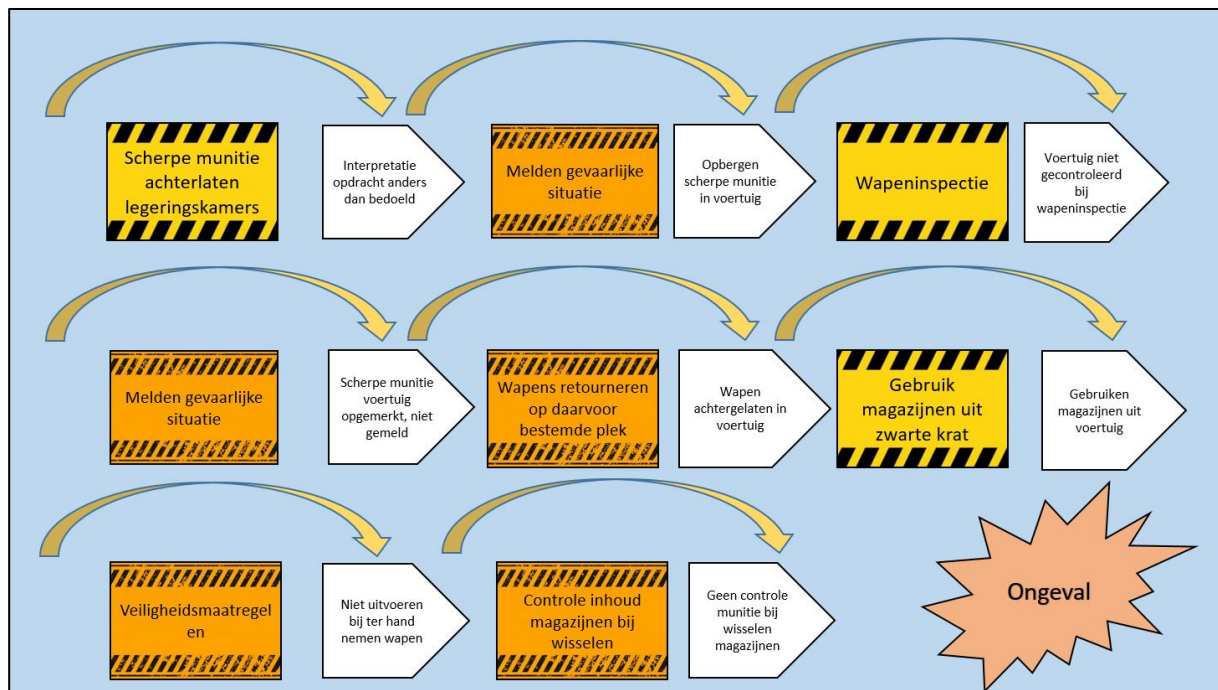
Scherpe munitie achterlaten legeringskamers

Interpretatie opdracht anders dan bedoeld

Melden gevaarlijke situatie

Opbergen scherpe munitie in voertuig

Wapeninspectie

Voertuig niet gecontroleerd bij wapeninspectie

Melden gevaarlijke situatie

Scherpe munitie voertuig opgemerkt, niet gemeld

Wapens retourneren op daarvoor bestemde plek

Wapen achtergelaten in voertuig

Gebruik magazijnen uit zwarte krat

Gebruiken magazijnen uit voertuig

Veiligheidsmaatregel en

Niet uitvoeren bij ter hand nemen wapen

Controle inhoud magazijnen bij wisselen

Geen controle munitie bij wisselen magazijnen

Ongeval